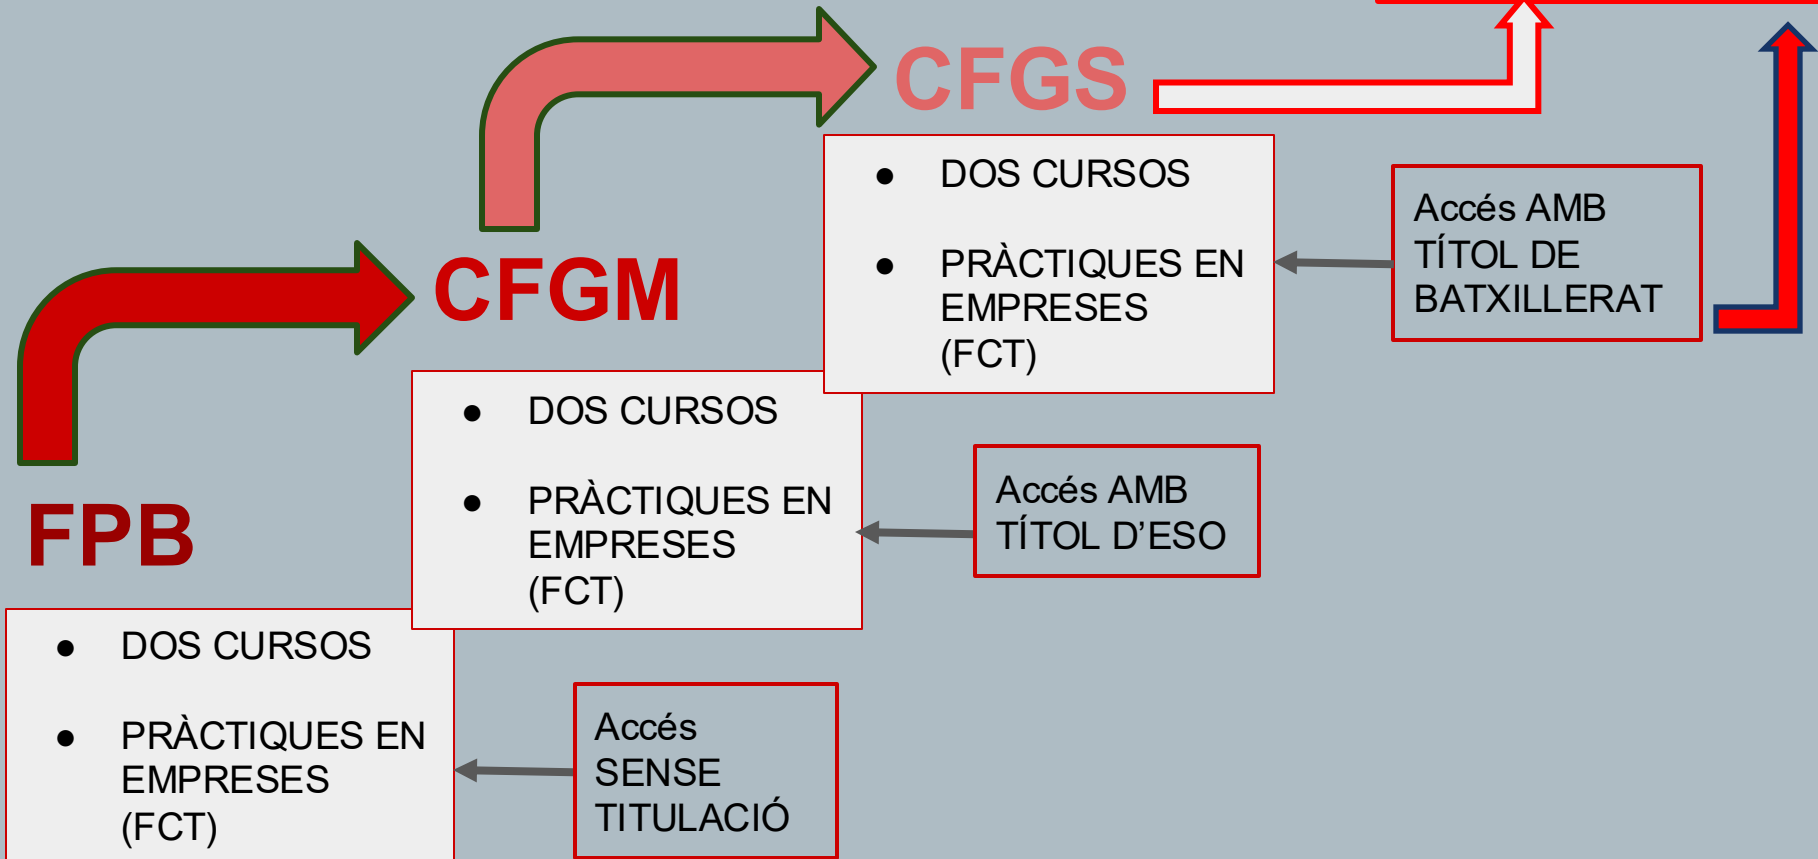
CFGS

- DOS CURSOS
- PRÀCTIQUES EN EMPRESES (FCT)

Accés AMB TÍTOL DE BATXILLERAT

CFGM

- DOS CURSOS
- PRÀCTIQUES EN EMPRESES (FCT)

Accés AMB TÍTOL D'ESO

FPB

- DOS CURSOS
- PRÀCTIQUES EN EMPRESES (FCT)

Accés SENSE TITULACIÓ